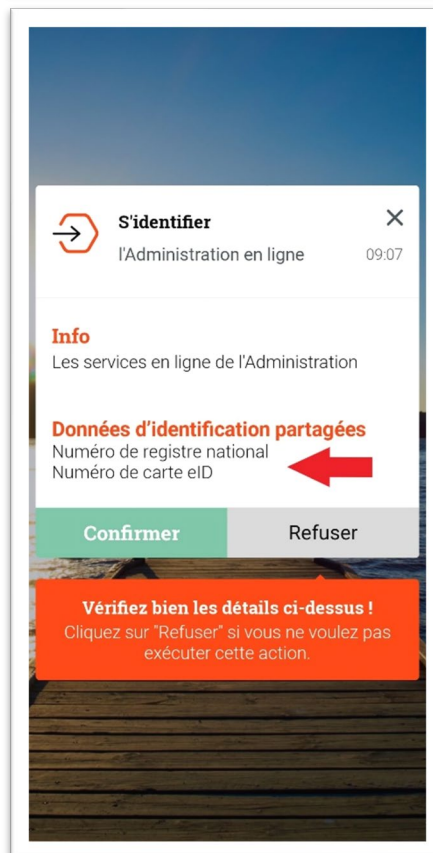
S'identifier
l'Administration en ligne 09:07

Info
Les services en ligne de l'Administration

Données d'identification partagées
Numéro de registre national
Numéro de carte eID

Confirmer
Refuser

Vérifiez bien les détails ci-dessus !
Cliquez sur "Refuser" si vous ne voulez pas exécuter cette action.